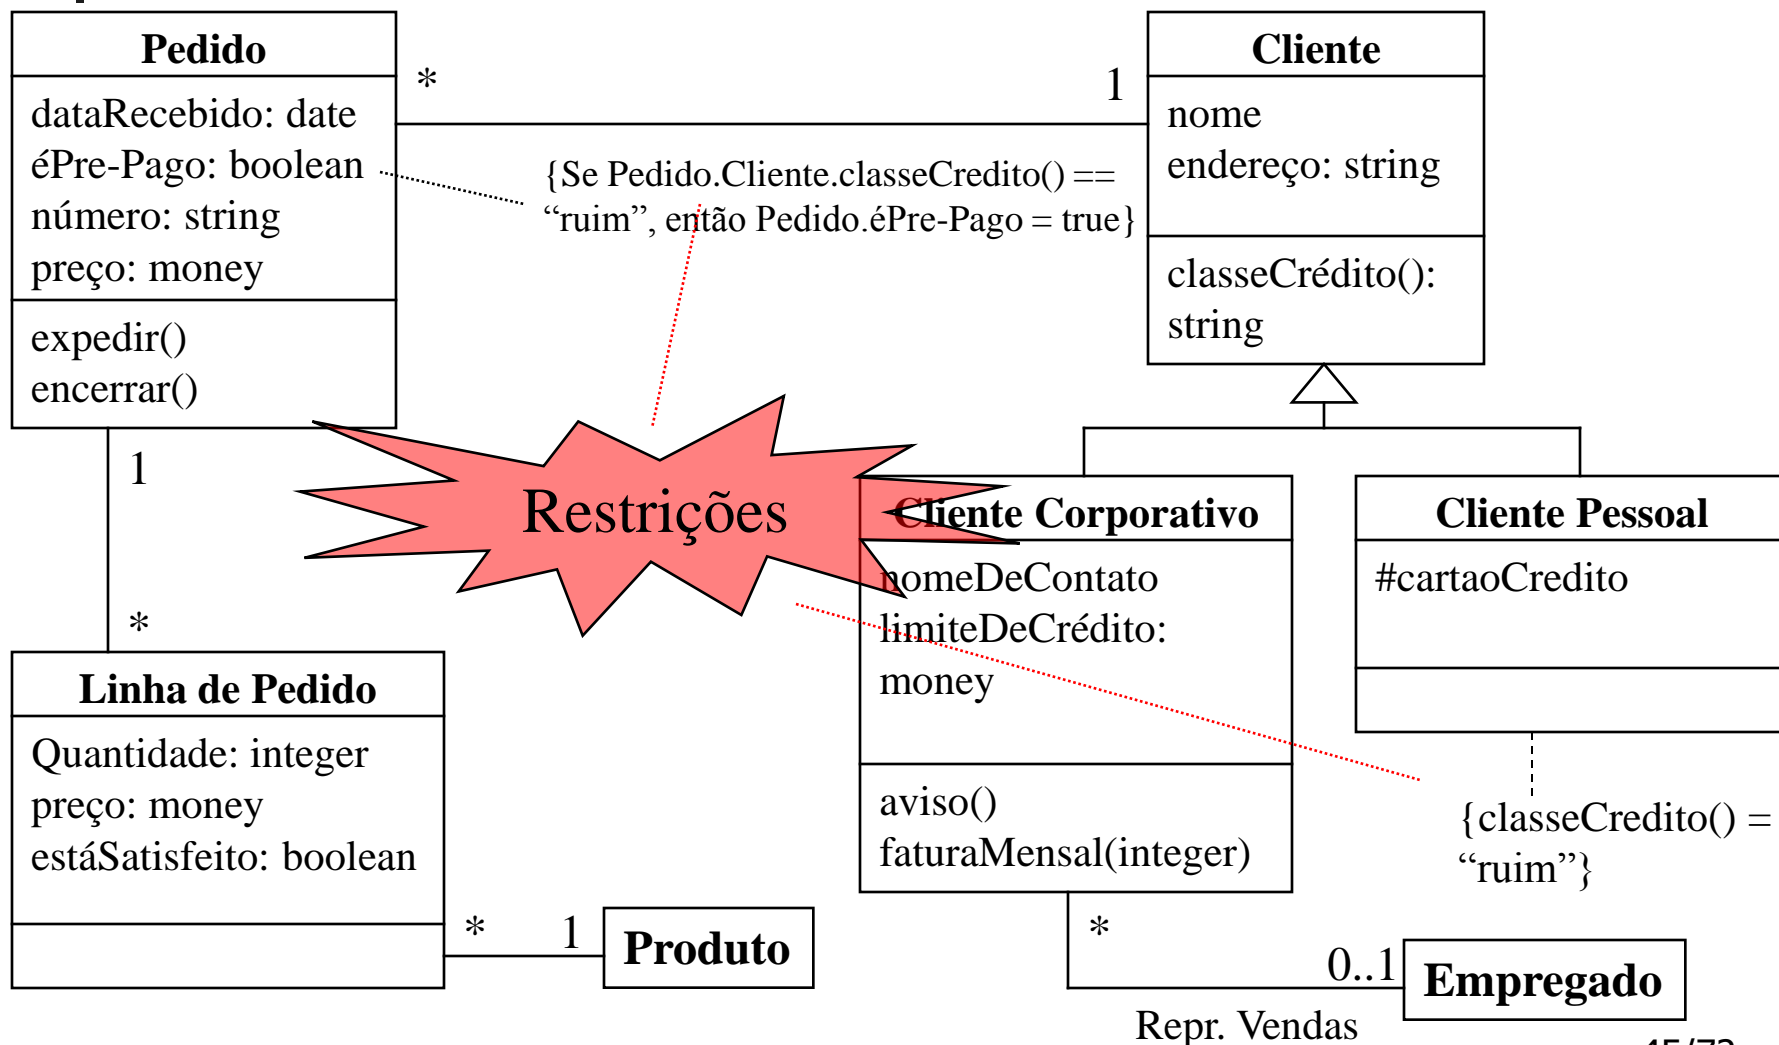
Pedido

dataRecebido: date
éPre-Pago: boolean
número: string
preço: money

expedir()
encerrar()

*

1

Cliente

nome
endereço: string

classeCrédito(): string

{Se Pedido.Cliente.classeCredito() == "ruim", então Pedido.éPre-Pago = true}

Restrições

1

*

Cliente Corporativo

nomeDeContato
limiteDeCrédito: money

aviso()
faturaMensal(integer)

Cliente Pessoal

#cartaoCredito

{classeCredito() = "ruim"}

Linha de Pedido

Quantidade: integer
preço: money
estáSatisfeito: boolean

*

1

Produto

*

0..1

Empregado

Repr. Vendas

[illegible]